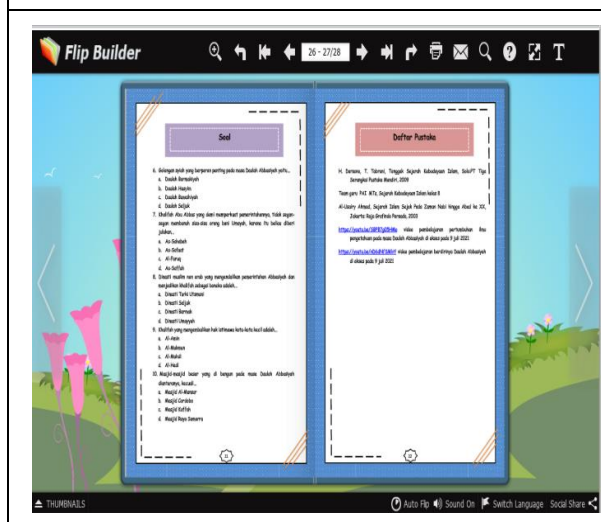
Flip Builder

26 - 27/28

Soal

6. Golongan syiah yang berperan penting pada masa Daulah Abbasiyah yaitu...
a. Daulah Buwaihiyah
b. Daulah Hasyim
c. Daulah Buwaihiyah
d. Daulah Saljuk

7. Khalifah Abu Abbas yang ikut memperkuat pemerintahannya, tidak segan-segan membunuh sisa-sisa orang Bani Umayah, karena itu beliau dijuluki...
a. As-Sahabah
b. As-Saffah
c. Al-Faruq
d. As-Saffah

8. Dinasti muslim non arab yang mengendalikan pemerintahan Abbasiyah dan menjadikan khalifah sebagai boneka adalah...
a. Dinasti Turki Utsmani
b. Dinasti Saljuk
c. Dinasti Barmak
d. Dinasti Umayyah

9. Khalifah yang mengendalikan hak istimewa kota-kota kecil adalah...
a. Al-Amin
b. Al-Makmun
c. Al-Mahdi
d. Al-Hadi

10. Masjid-masjid besar yang di bangun pada masa Daulah Abbasiyah diantaranya, kecuali...
a. Masjid Al-Mansur
b. Masjid Cordoba
c. Masjid Raffah
d. Masjid Raya Samarra

Daftar Pustaka

H. Darsono, T. Ibrahim, Tonggak Sejarah Kebudayaan Islam, Solo:PT Tiga Serangkai Pustaka Mandiri, 2009

Team guru PAI MTs, Sejarah Kebudayaan Islam kelas 8

Al-Usairy Ahmad, Sejarah Islam Sejak Pada Zaman Nabi Hingga Abad ke XX, Jakarta: Roja Grafindo Persada, 2003

https://youtu.be/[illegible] video pembelajaran pertumbuhan ilmu pengetahuan pada masa Daulah Abbasiyah di akses pada 9 juli 2021

https://youtu.be/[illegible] video pembelajaran berdirinya Daulah Abbasiyah di akses pada 9 juli 2021

THUMBNAILS

Auto Flip Sound On Switch Language Social Share